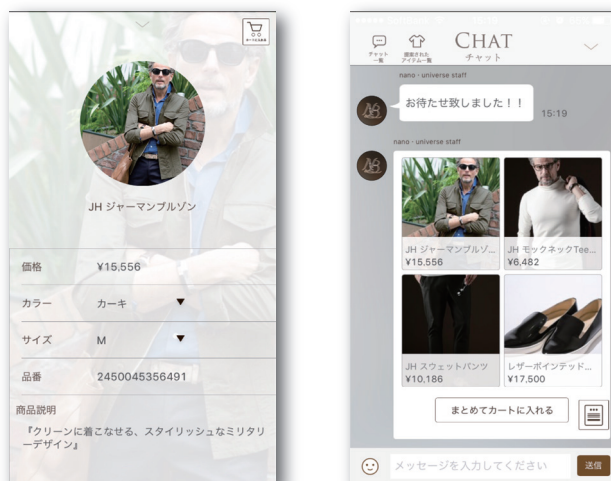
JH ジャーマンブルゾン

価格 ¥15,556

カラー カーキ

サイズ M

品番 2450045356491

商品説明

『クリーンに着こなせる、スタイリッシュなミリタリーデザイン』

チャット一覧

提案されたアイテム一覧

CHAT

チャット

nano・universe staff

お待たせ致しました！！

15:19

nano・universe staff

JH ジャーマンブルゾ...
¥15,556

JH モックネックTee...
¥6,482

JH スウェットパンツ
¥10,186

レザーポインテッド...
¥17,500

まとめてカートに入れる

メッセージを入力してください

送信